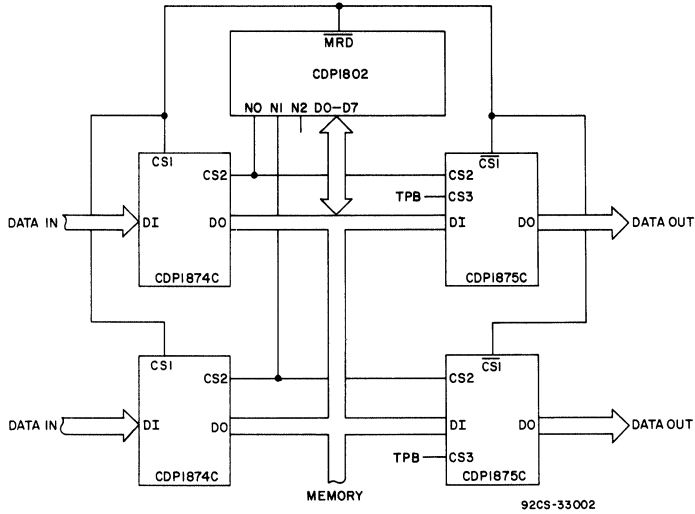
$\overline{MRD}$

CDP1802

N0 N1 N2 D0–D7

CS1

CS2

DATA IN

DI

DO

CDP1874C

$\overline{CS1}$

CS2

TPB

CS3

DI

DO

DATA OUT

CDP1875C

CS1

CS2

DATA IN

DI

DO

CDP1874C

$\overline{CS1}$

CS2

DI

DO

DATA OUT

TPB

CS3

CDP1875C

MEMORY

92CS-33002